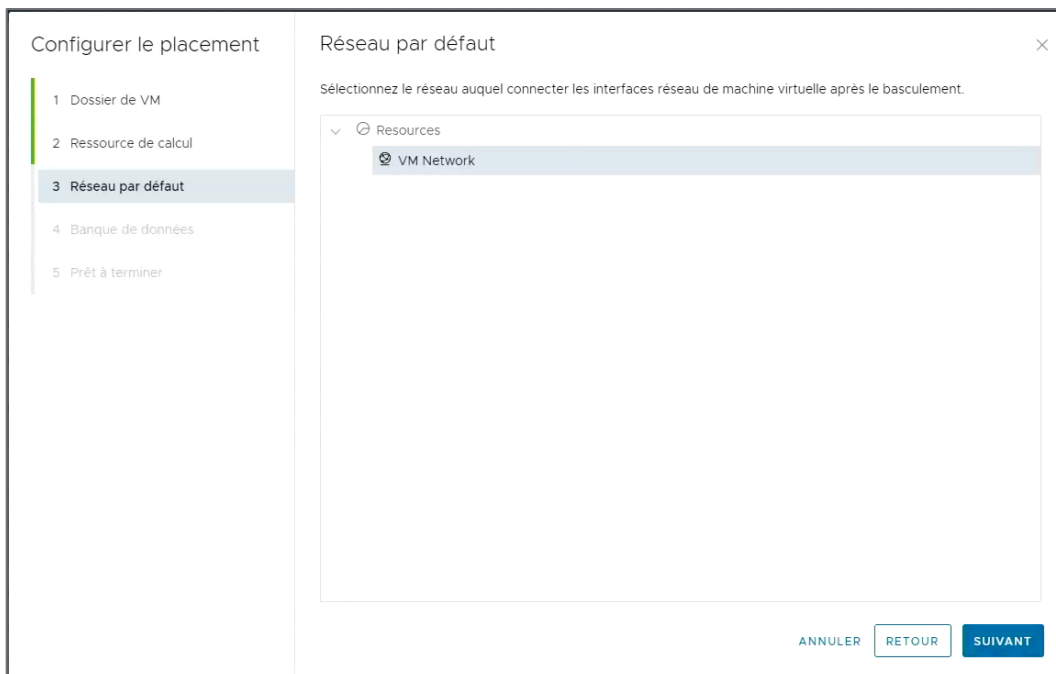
Configurer le placement

1 Dossier de VM

2 Ressource de calcul

3 Réseau par défaut

4 Banque de données

5 Prêt à terminer

Réseau par défaut

×

Sélectionnez le réseau auquel connecter les interfaces réseau de machine virtuelle après le basculement.

Resources

VM Network

ANNULER

RETOUR

SUIVANT